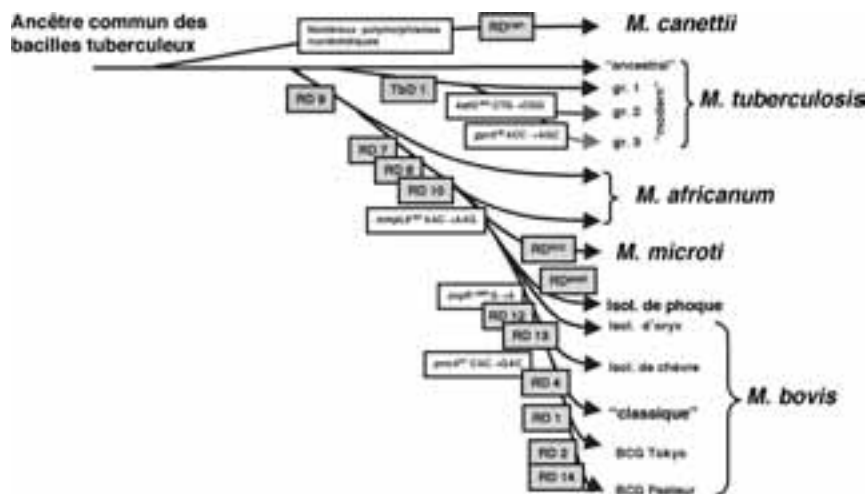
Ancêtre commun des bacilles tuberculeux

Nombreux polymorphismes nucléotidiques

RD$^{can}$

M. canettii

"ancestral"

TbD 1

gr. 1

katG$^{463}$ CTG→CGG

gr. 2

"modern"

gyrA$^{95}$ ACC→AGC

gr. 3

M. tuberculosis

RD 9

RD 7

RD 8

RD 10

M. africanum

mmpL6$^{551}$ AAC→AAG

RD$^{mic}$

M. microti

RD$^{seal}$

Isol. de phoque

pncA$^{169}$ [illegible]

RD 12

Isol. d'oryx

RD 13

oxyR$^{285}$ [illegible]

Isol. de chèvre

RD 4

"classique"

M. bovis

RD 1

RD 2

BCG Tokyo

RD 14

BCG Pasteur